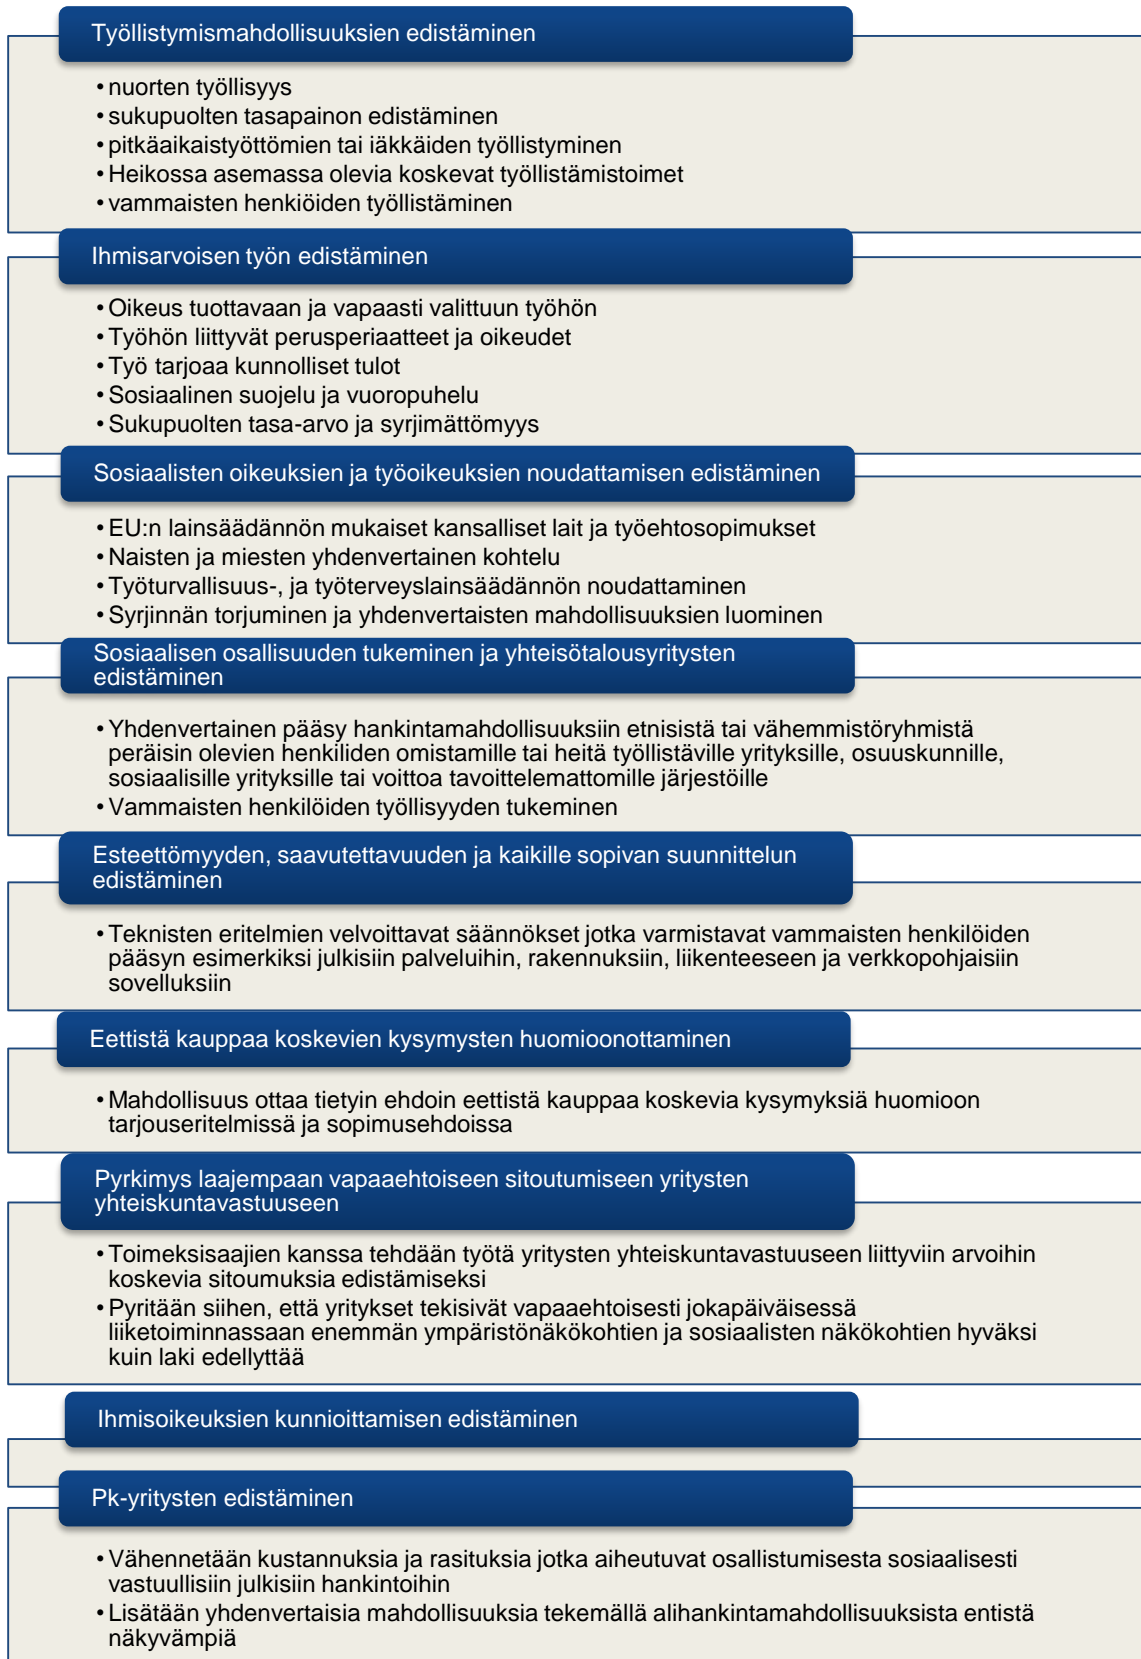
Työllistymismahdollisuuksien edistäminen

• nuorten työllisyys
• sukupuolten tasapainon edistäminen
• pitkäaikaistyöttömien tai iäkkäiden työllistyminen
• Heikossa asemassa olevia koskevat työllistämistoimet
• vammaisten henkiöiden työllistäminen

Ihmisarvoisen työn edistäminen

• Oikeus tuottavaan ja vapaasti valittuun työhön
• Työhön liittyvät perusperiaatteet ja oikeudet
• Työ tarjoaa kunnolliset tulot
• Sosiaalinen suojelu ja vuoropuhelu
• Sukupuolten tasa-arvo ja syrjimättömyys

Sosiaalisten oikeuksien ja työoikeuksien noudattamisen edistäminen

• EU:n lainsäädännön mukaiset kansalliset lait ja työehtosopimukset
• Naisten ja miesten yhdenvertainen kohtelu
• Työturvallisuus-, ja työterveyslainsäädännön noudattaminen
• Syrjinnän torjuminen ja yhdenvertaisten mahdollisuuksien luominen

Sosiaalisen osallisuuden tukeminen ja yhteisötalousyritysten edistäminen

• Yhdenvertainen pääsy hankintamahdollisuuksiin etnisistä tai vähemmistöryhmistä peräisin olevien henkiliden omistamille tai heitä työllistäville yrityksille, osuuskunnille, sosiaalisille yrityksille tai voittoa tavoittelemattomille järjestöille
• Vammaisten henkilöiden työllisyyden tukeminen

Esteettömyyden, saavutettavuuden ja kaikille sopivan suunnittelun edistäminen

• Teknisten eritelmien velvoittavat säännökset jotka varmistavat vammaisten henkilöiden pääsyn esimerkiksi julkisiin palveluihin, rakennuksiin, liikenteeseen ja verkkopohjaisiin sovelluksiin

Eettistä kauppaa koskevien kysymysten huomioonottaminen

• Mahdollisuus ottaa tietyin ehdoin eettistä kauppaa koskevia kysymyksiä huomioon tarjouseritelmissä ja sopimusehdoissa

Pyrkimys laajempaan vapaaehtoiseen sitoutumiseen yritysten yhteiskuntavastuuseen

• Toimeksisaajien kanssa tehdään työtä yritysten yhteiskuntavastuuseen liittyviin arvoihin koskevia sitoumuksia edistämiseksi
• Pyritään siihen, että yritykset tekisivät vapaaehtoisesti jokapäiväisessä liiketoiminnassaan enemmän ympäristönäkökohtien ja sosiaalisten näkökohtien hyväksi kuin laki edellyttää

Ihmisoikeuksien kunnioittamisen edistäminen

Pk-yritysten edistäminen

• Vähennetään kustannuksia ja rasituksia jotka aiheutuvat osallistumisesta sosiaalisesti vastuullisiin julkisiin hankintoihin
• Lisätään yhdenvertaisia mahdollisuuksia tekemällä alihankintamahdollisuuksista entistä näkyvämpiä